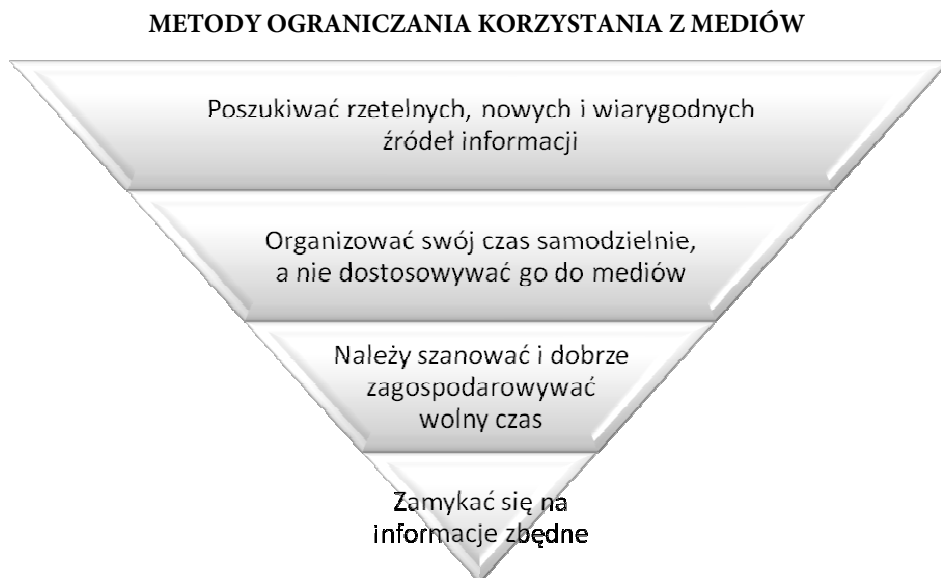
METODY OGRANICZANIA KORZYSTANIA Z MEDIÓW

Poszukiwać rzetelnych, nowych i wiarygodnych źródeł informacji

Organizować swój czas samodzielnie, a nie dostosowywać go do mediów

Należy szanować i dobrze zagospodarowywać wolny czas

Zamykać się na informacje zbędne